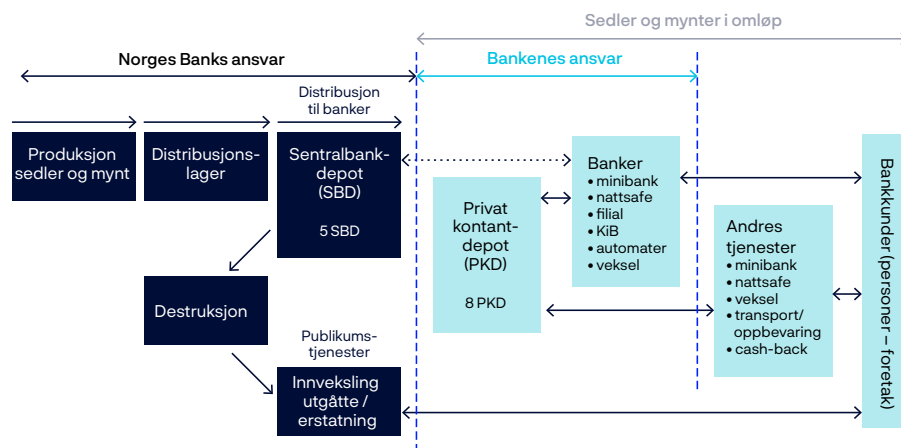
Sedler og mynter i omløp

Norges Banks ansvar

Bankenes ansvar

Distribusjon til banker

Produksjon sedler og mynt

Distribusjonslager

Sentralbankdepot (SBD)

5 SBD

Privat kontantdepot (PKD)

8 PKD

Banker
• minibank
• nattsafe
• filial
• KiB
• automater
• veksel

Andres tjenester
• minibank
• nattsafe
• veksel
• transport/ oppbevaring
• cash-back

Bankkunder (personer – foretak)

Destruksjon

Publikumstjenester

Innveksling utgåtte / erstatning